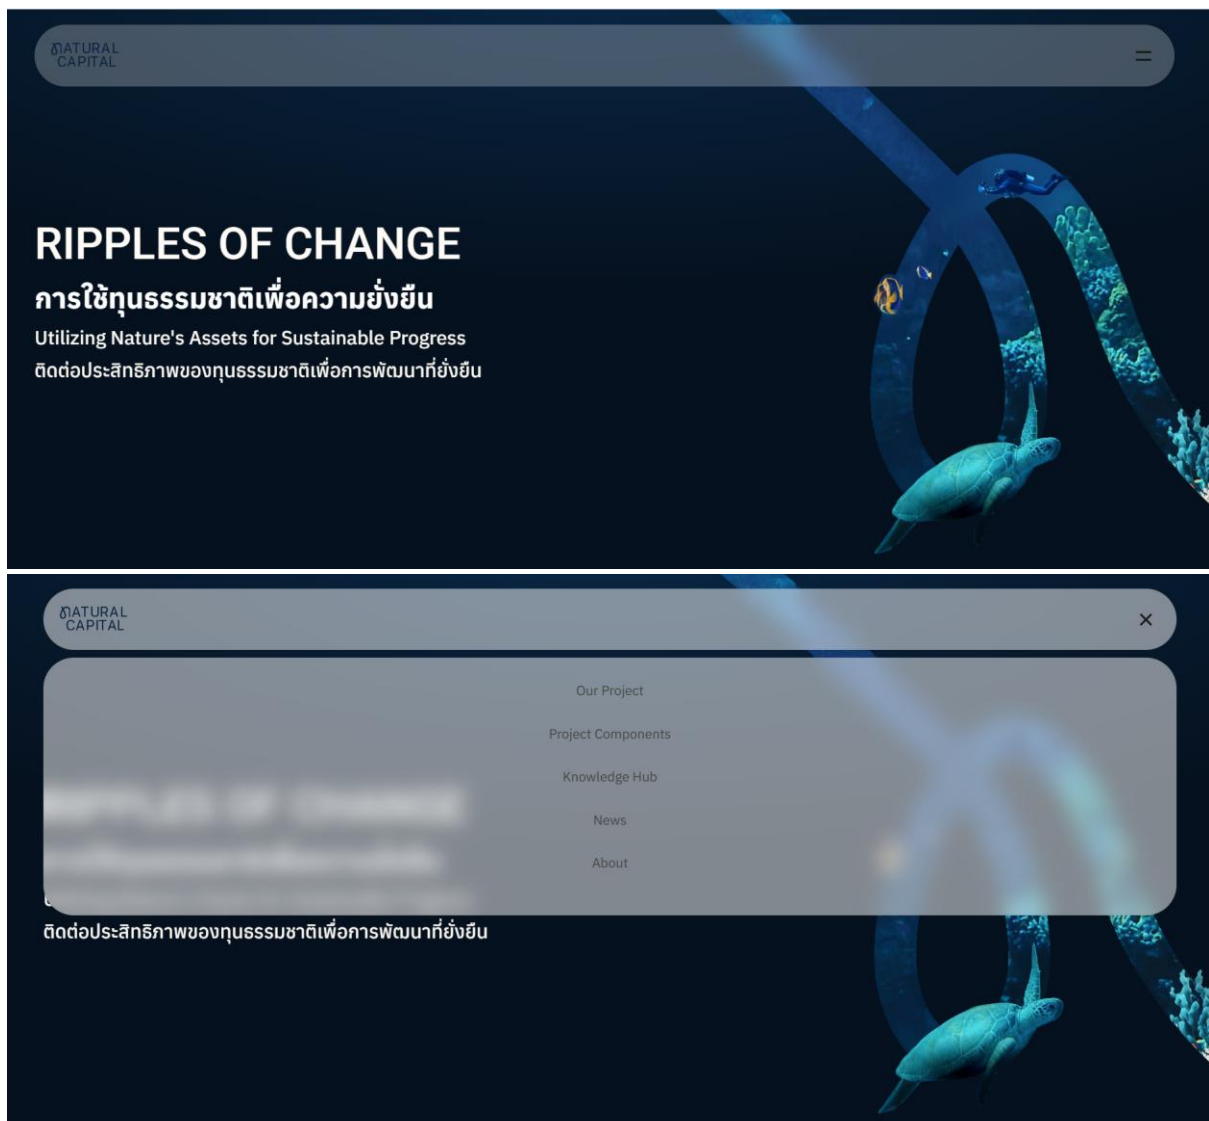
NATURAL CAPITAL

RIPPLES OF CHANGE
การใช้ทุนธรรมชาติเพื่อความยั่งยืน
Utilizing Nature's Assets for Sustainable Progress
ติดต่อประสิทธิภาพของทุนธรรมชาติเพื่อการพัฒนาที่ยั่งยืน

NATURAL CAPITAL
×
Our Project
Project Components
Knowledge Hub
News
About

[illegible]
ติดต่อประสิทธิภาพของทุนธรรมชาติเพื่อการพัฒนาที่ยั่งยืน